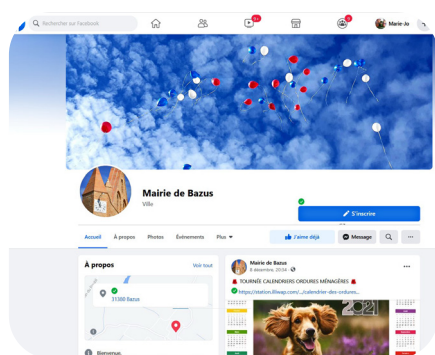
Rechercher sur Facebook

9+

Marie-Jo

Mairie de Bazus

Ville

S'inscrire

Accueil

À propos

Photos

Événements

Plus

J'aime déjà

Message

À propos

Voir tout

31380 Bazus

Bienvenue

Mairie de Bazus

8 décembre, 20:54 ·

TOURNÉE CALENDRIERS ORDURES MÉNAGÈRES

https://station.illiwap.com/...calendrier-des-ordures...

2021